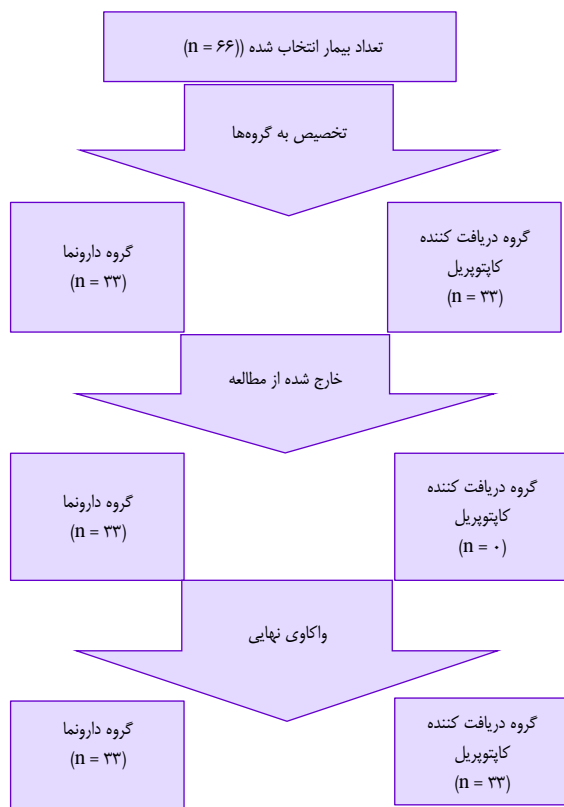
تعداد بیمار انتخاب شده ((n = ۶۶)

تخصیص به گروه‌ها

گروه دریافت کننده کاپتوپریل
(n = ۳۳)

گروه دارونما
(n = ۳۳)

خارج شده از مطالعه

گروه دریافت کننده کاپتوپریل
(n = ۰)

گروه دارونما
(n = ۳۳)

واکاوی نهایی

گروه دریافت کننده کاپتوپریل
(n = ۳۳)

گروه دارونما
(n = ۳۳)